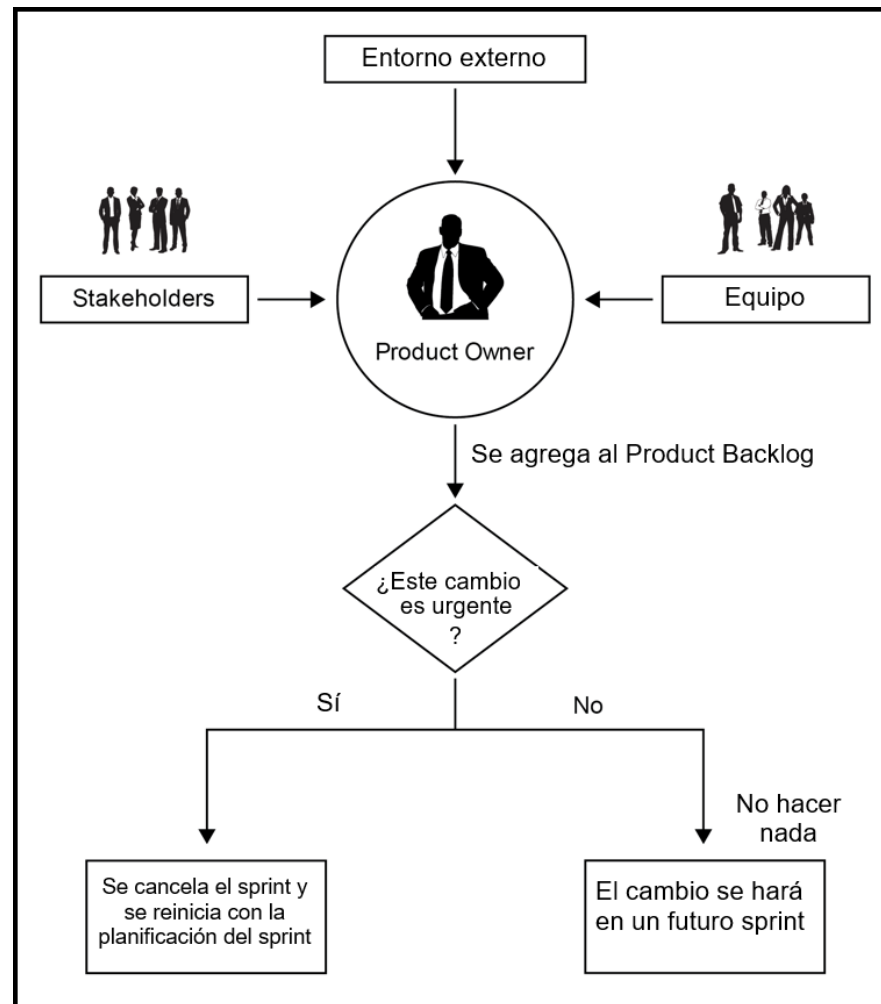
Entorno externo

Stakeholders

Equipo

Product Owner

Se agrega al Product Backlog

¿Este cambio es urgente ?

Sí

No

No hacer nada

Se cancela el sprint y se reinicia con la planificación del sprint

El cambio se hará en un futuro sprint